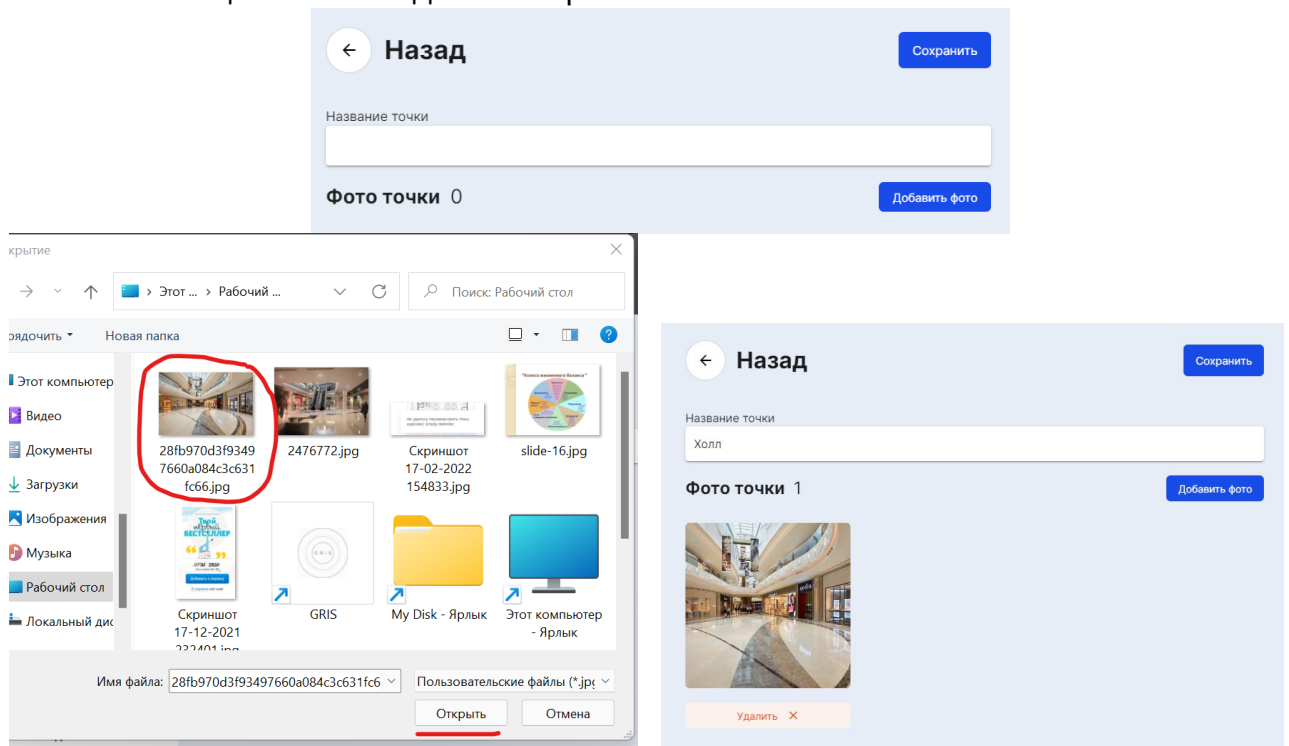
Назад
Сохранить
Название точки
Фото точки 0
Добавить фото

крытие
Этот ... › Рабочий ...
Поиск: Рабочий стол
рядочить ▾
Новая папка
Этот компьютер
Видео
Документы
Загрузки
Изображения
Музыка
Рабочий стол
Локальный дис
28fb970d3f93497660a084c3c631fc66.jpg
2476772.jpg
Скриншот 17-02-2022 154833.jpg
slide-16.jpg
Скриншот 17-12-2021 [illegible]
GRIS
My Disk - Ярлык
Этот компьютер - Ярлык
Имя файла: 28fb970d3f93497660a084c3c631fc6
Пользовательские файлы (*.jpg
Открыть
Отмена

Назад
Сохранить
Название точки
Холл
Фото точки 1
Добавить фото
Удалить ✕